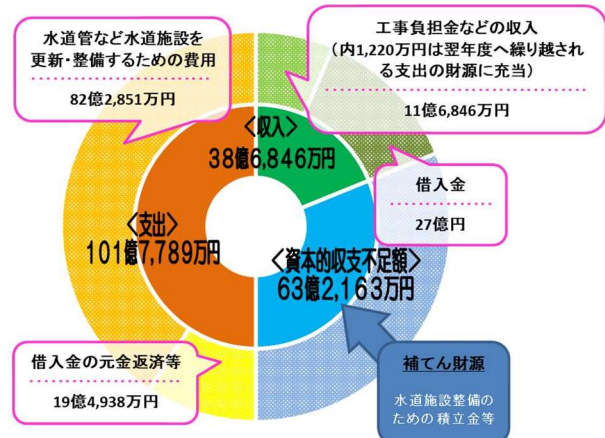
水道管など水道施設を更新・整備するための費用

82億2,851万円

工事負担金などの収入
（内1,220万円は翌年度へ繰り越される支出の財源に充当）

11億6,846万円

＜収入＞
38億6,846万円

借入金

27億円

＜支出＞
101億7,789万円

＜資本的収支不足額＞
63億2,163万円

借入金の元金返済等

19億4,938万円

補てん財源

水道施設整備のための積立金等